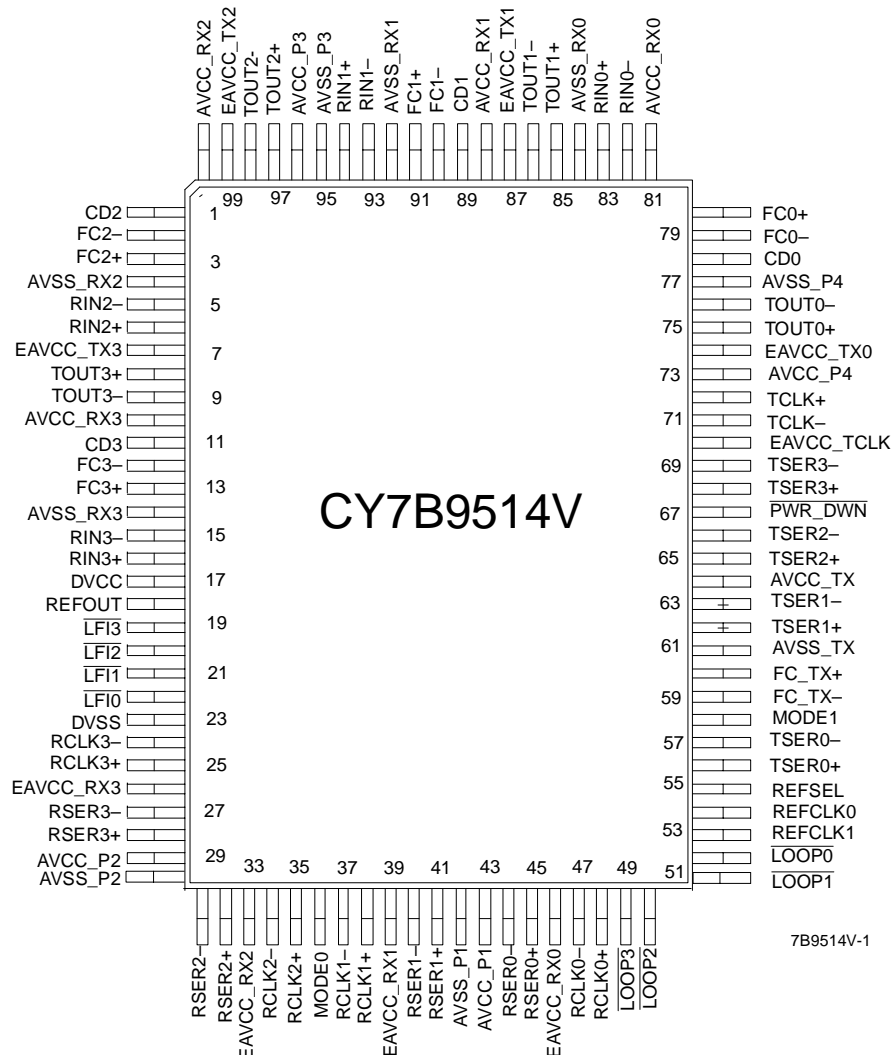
AVCC_RX2
EAVCC_TX2
TOUT2-
TOUT2+
AVCC_P3
AVSS_P3
RIN1+
RIN1–
AVSS_RX1
FC1+
FC1–
CD1
AVCC_RX1
EAVCC_TX1
TOUT1–
TOUT1+
AVSS_RX0
RIN0+
RIN0–
AVCC_RX0

99 97 95 93 91 89 87 85 83 81

CD2 1
FC2–
FC2+ 3
AVSS_RX2
RIN2– 5
RIN2+
EAVCC_TX3 7
TOUT3+
TOUT3– 9
AVCC_RX3
CD3 11
FC3–
FC3+ 13
AVSS_RX3
RIN3– 15
RIN3+
DVCC 17
REFOUT
$\overline{LFI3}$ 19
$\overline{LFI2}$
$\overline{LFI1}$ 21
$\overline{LFI0}$
DVSS 23
RCLK3–
RCLK3+ 25
EAVCC_RX3
RSER3– 27
RSER3+
AVCC_P2 29
AVSS_P2

CY7B9514V

FC0+
79 FC0–
CD0
77 AVSS_P4
TOUT0–
75 TOUT0+
EAVCC_TX0
73 AVCC_P4
TCLK+
71 TCLK–
EAVCC_TCLK
69 TSER3–
TSER3+
67 $\overline{PWR\_DWN}$
TSER2–
65 TSER2+
AVCC_TX
63 TSER1–
TSER1+
61 AVSS_TX
FC_TX+
59 FC_TX–
MODE1
57 TSER0–
TSER0+
55 REFSEL
REFCLK0
53 REFCLK1
$\overline{LOOP0}$
51 $\overline{LOOP1}$

33 35 37 39 41 43 45 47 49

RSER2–
RSER2+
EAVCC_RX2
RCLK2–
RCLK2+
MODE0
RCLK1–
RCLK1+
EAVCC_RX1
RSER1–
RSER1+
AVSS_P1
AVCC_P1
RSER0–
RSER0+
EAVCC_RX0
RCLK0–
RCLK0+
$\overline{LOOP3}$
$\overline{LOOP2}$

7B9514V-1